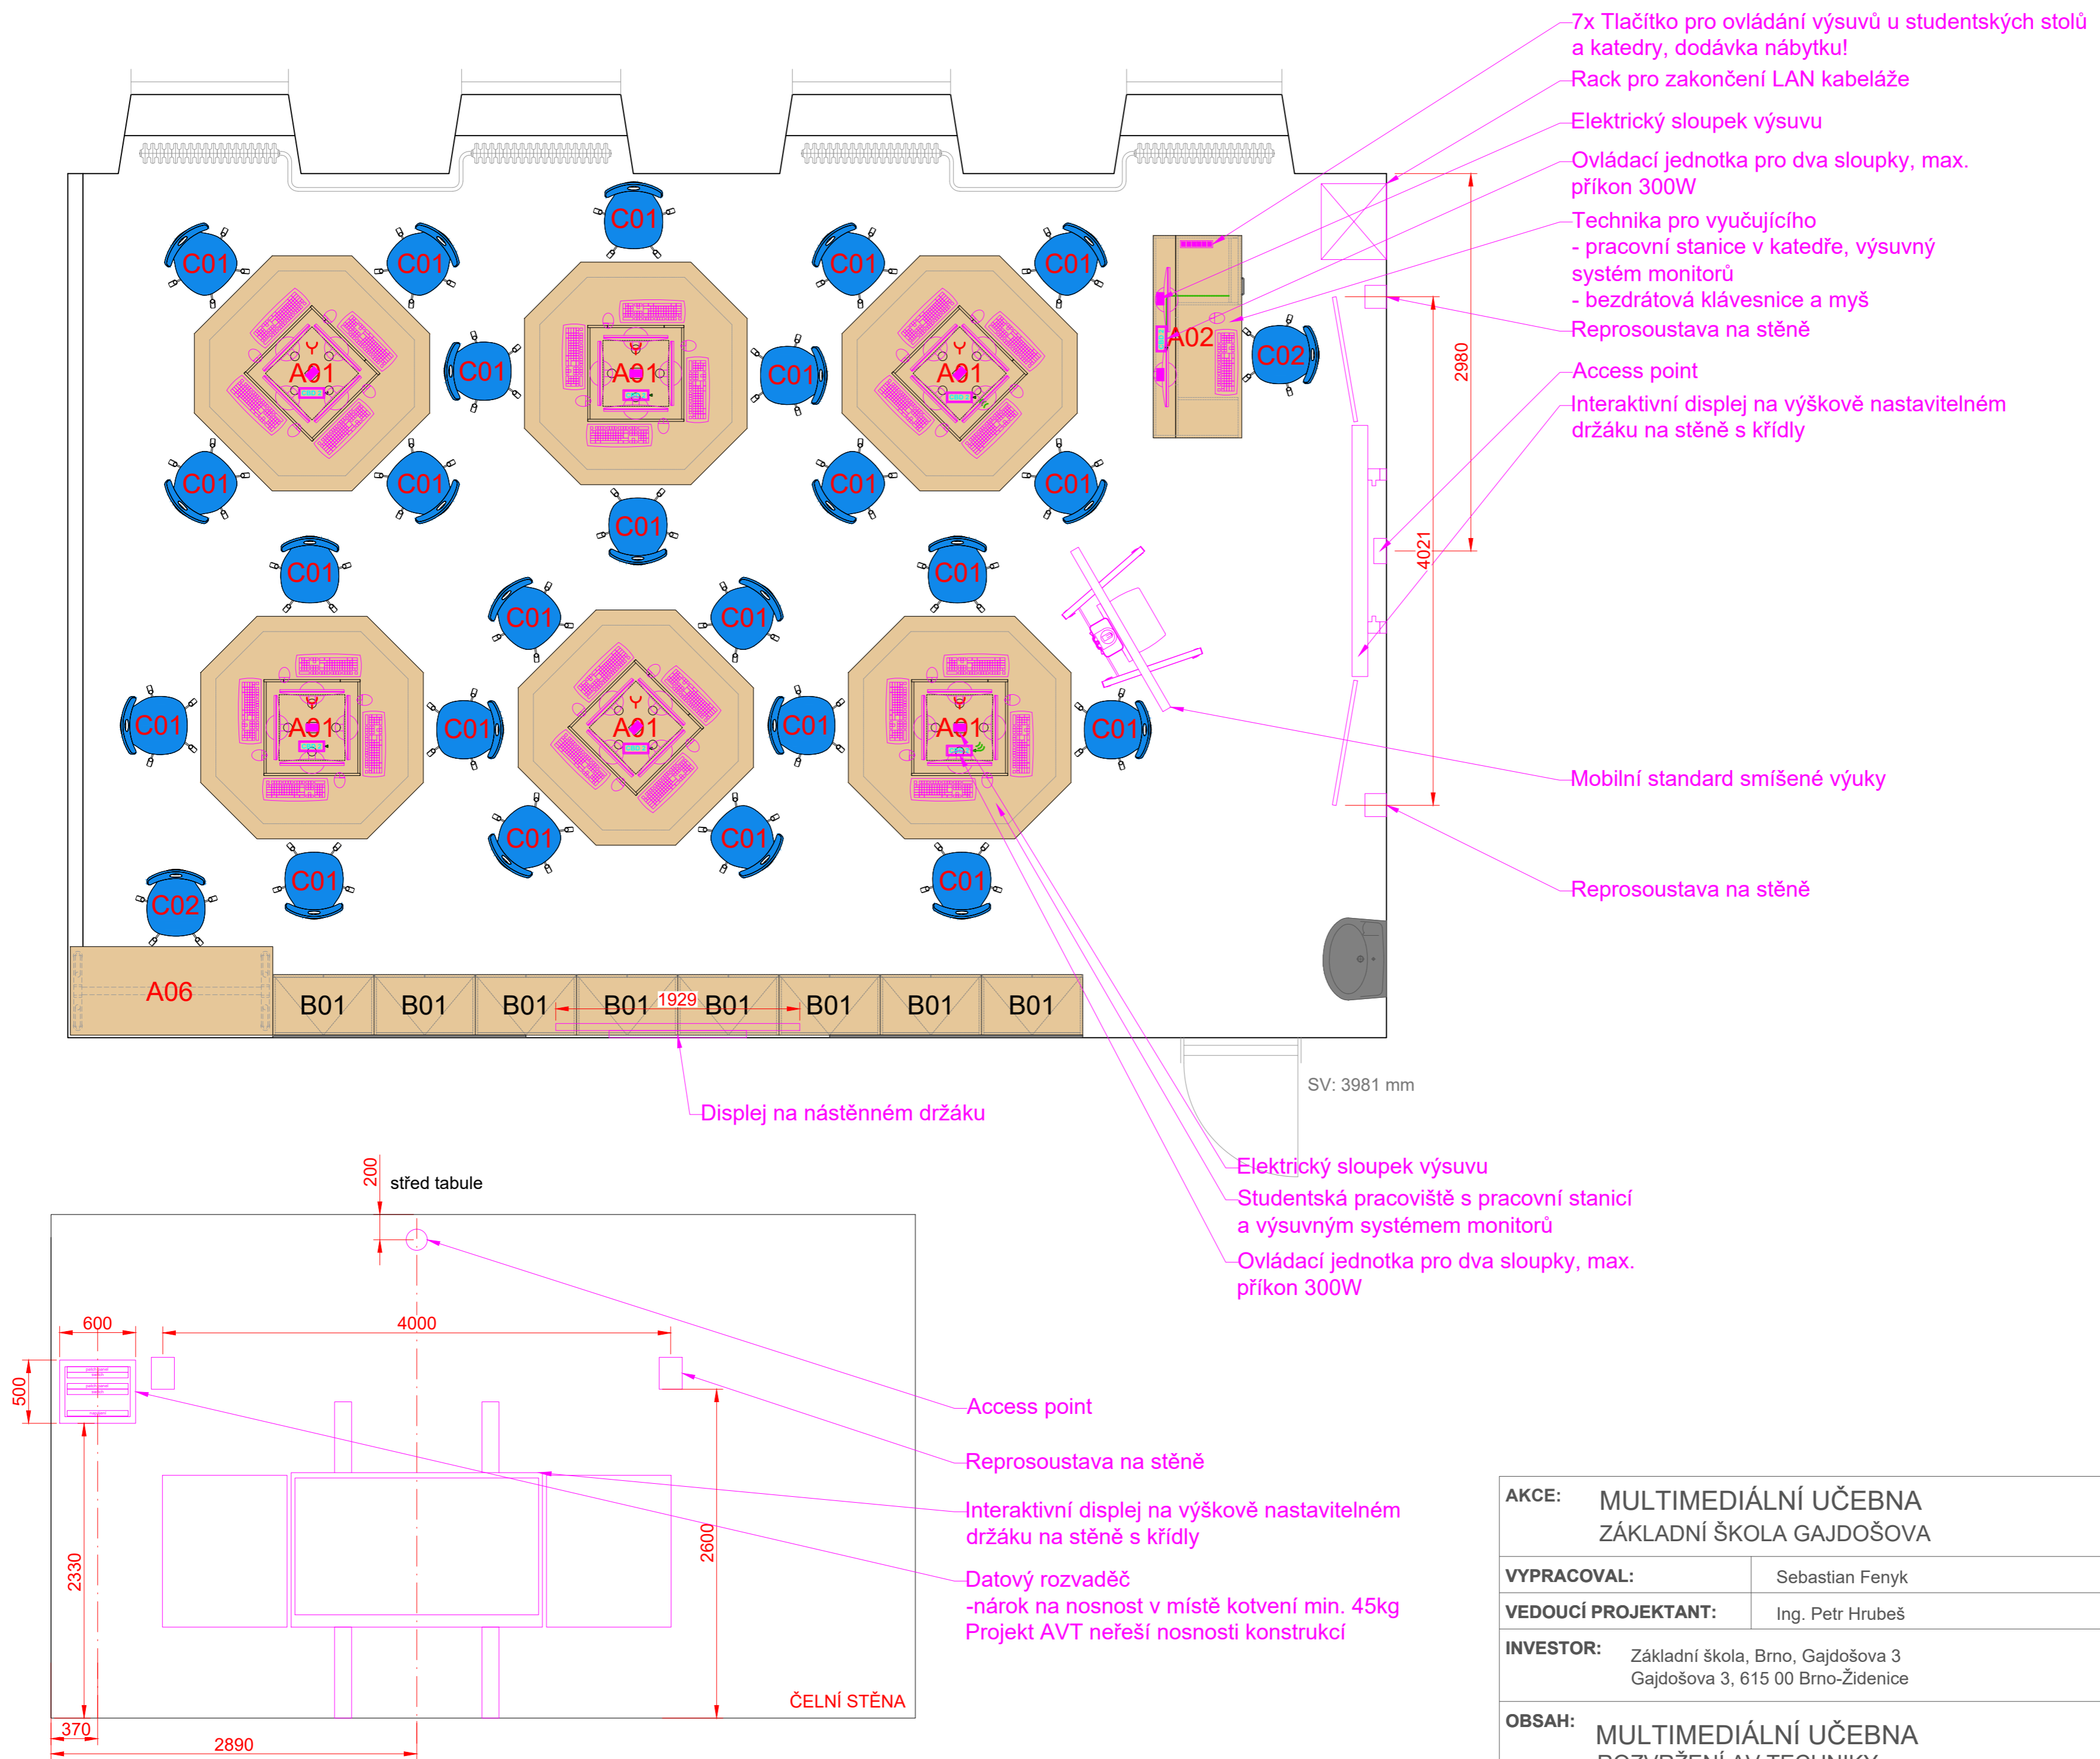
7x Tlačítko pro ovládání výsuvů u studentských stolů a katedry, dodávka nábytku!
Rack pro zakončení LAN kabeláže
Elektrický sloupek výsuvu
Ovládací jednotka pro dva sloupky, max. příkon 300W
Technika pro vyučujícího
- pracovní stanice v katedře, výsuvný systém monitorů
- bezdrátová klávesnice a myš
Reprosoustava na stěně
Access point
Interaktivní displej na výškově nastavitelném držáku na stěně s křídly

C01 C01 C01 C01 C01 C01 C01 C01
A01 A01 A01
C01 C01 C01 C01 C01 C01 C01
A02 C02
2980
4021
C01 C01 C01 C01 C01 C01 C01
A01 A01 A01
C01 C01 C01 C01 C01 C01 C01
C02
Mobilní standard smíšené výuky
Reprosoustava na stěně
A06
B01 B01 B01 B01 1929 B01 B01 B01 B01
SV: 3981 mm
Displej na nástěnném držáku
Elektrický sloupek výsuvu
Studentská pracoviště s pracovní stanicí a výsuvným systémem monitorů
Ovládací jednotka pro dva sloupky, max. příkon 300W

200
střed tabule
600
4000
500
2330
2600
370
2890
ČELNÍ STĚNA
Access point
Reprosoustava na stěně
Interaktivní displej na výškově nastavitelném držáku na stěně s křídly
Datový rozvaděč
-nárok na nosnost v místě kotvení min. 45kg
Projekt AVT neřeší nosnosti konstrukcí

AKCE: MULTIMEDIÁLNÍ UČEBNA
ZÁKLADNÍ ŠKOLA GAJDOŠOVA
VYPRACOVAL: Sebastian Fenyk
VEDOUCÍ PROJEKTANT: Ing. Petr Hrubeš
INVESTOR: Základní škola, Brno, Gajdošova 3
Gajdošova 3, 615 00 Brno-Židenice
OBSAH: MULTIMEDIÁLNÍ UČEBNA
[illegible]